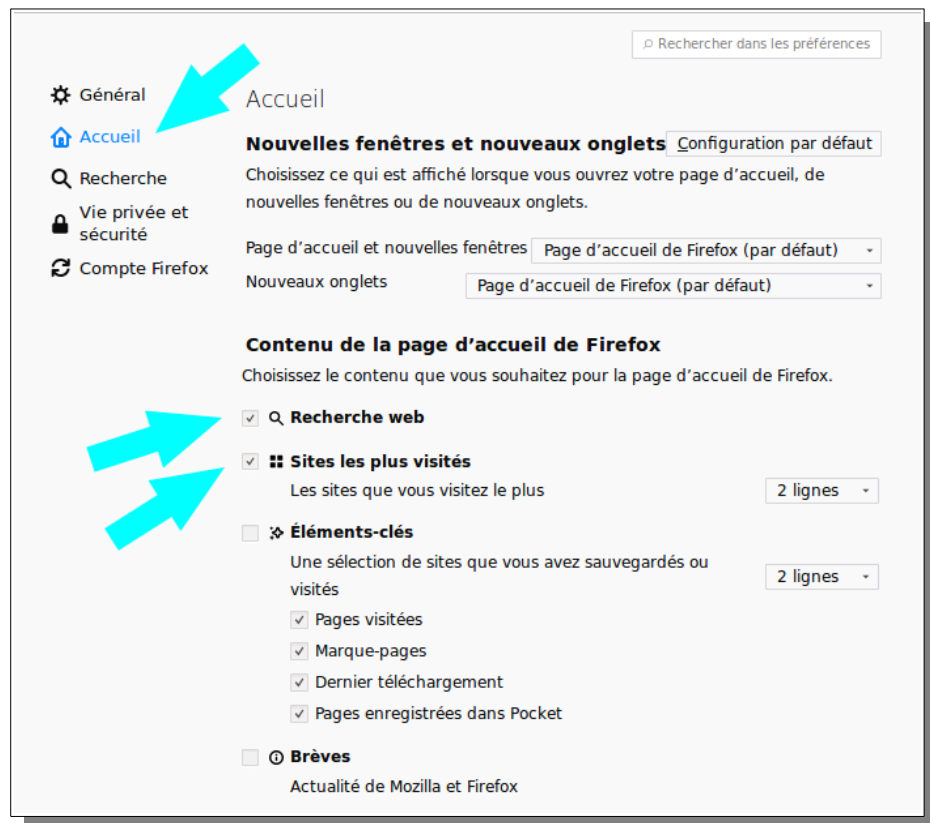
Rechercher dans les préférences

Général
Accueil
Recherche
Vie privée et sécurité
Compte Firefox

Accueil

Nouvelles fenêtres et nouveaux onglets
Configuration par défaut

Choisissez ce qui est affiché lorsque vous ouvrez votre page d’accueil, de nouvelles fenêtres ou de nouveaux onglets.

Page d’accueil et nouvelles fenêtres
Page d’accueil de Firefox (par défaut)

Nouveaux onglets
Page d’accueil de Firefox (par défaut)

Contenu de la page d’accueil de Firefox

Choisissez le contenu que vous souhaitez pour la page d’accueil de Firefox.

Recherche web

Sites les plus visités
Les sites que vous visitez le plus
2 lignes

Éléments-clés
Une sélection de sites que vous avez sauvegardés ou visités
2 lignes

Pages visitées
Marque-pages
Dernier téléchargement
Pages enregistrées dans Pocket

Brèves
Actualité de Mozilla et Firefox